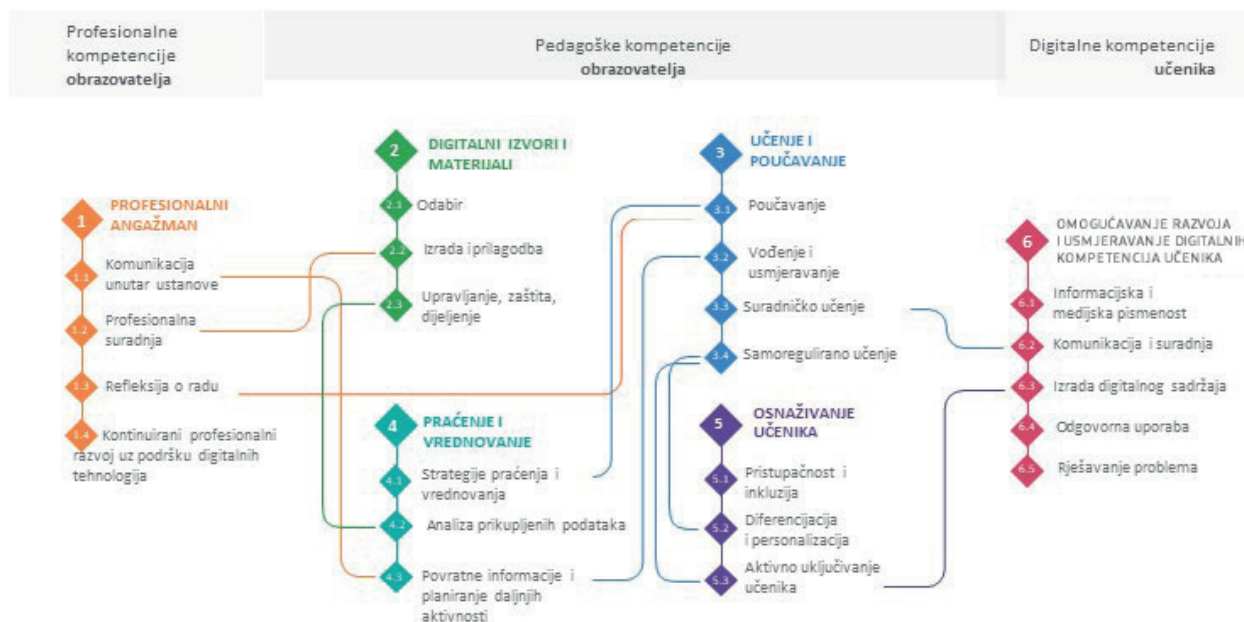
Profesionalne kompetencije **obrazovatelja**

Pedagoške kompetencije **obrazovatelja**

Digitalne kompetencije **učenika**

1 PROFESIONALNI ANGAŽMAN
1.1 Komunikacija unutar ustanove
1.2 Profesionalna suradnja
1.3 Refleksija o radu
1.4 Kontinuirani profesionalni razvoj uz podršku digitalnih tehnologija

2 DIGITALNI IZVORI I MATERIJALI
2.1 Odabir
2.2 Izrada i prilagodba
2.3 Upravljanje, zaštita, dijeljenje

3 UČENJE I POUČAVANJE
3.1 Poučavanje
3.2 Vođenje i usmjeravanje
3.3 Suradničko učenje
3.4 Samoregulirano učenje

4 PRAĆENJE I VREDNOVANJE
4.1 Strategije praćenja i vrednovanja
4.2 Analiza prikupljenih podataka
4.3 Povratne informacije i planiranje daljnjih aktivnosti

5 OSNAŽIVANJE UČENIKA
5.1 Pristupačnost i inkluzija
5.2 Diferencijacija i personalizacija
5.3 Aktivno uključivanje učenika

6 OMOGUĆAVANJE RAZVOJA I USMJERAVANJE DIGITALNIH KOMPETENCIJA UČENIKA
6.1 Informacijska i medijska pismenost
6.2 Komunikacija i suradnja
6.3 Izrada digitalnog sadržaja
6.4 Odgovorna uporaba
6.5 Rješavanje problema